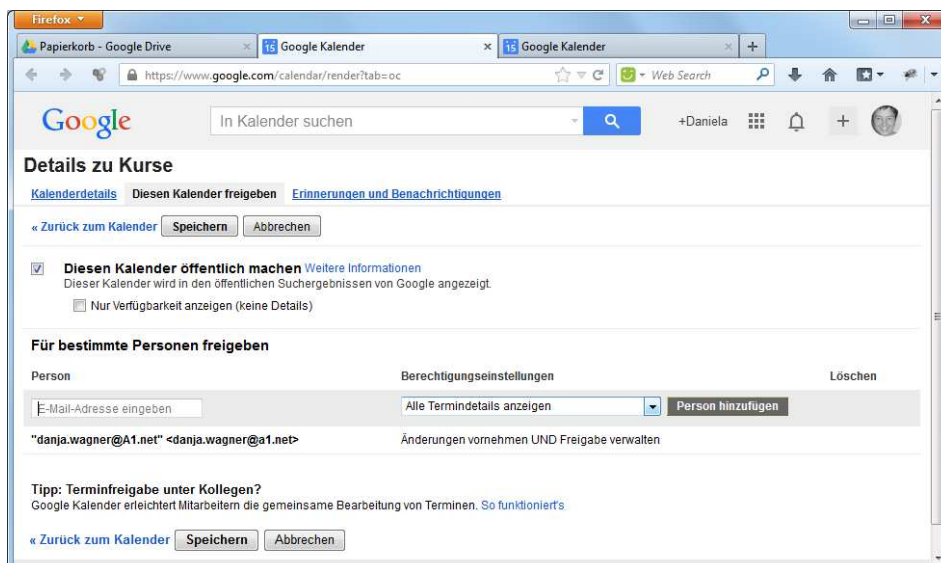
Firefox

Papierkorb - Google Drive

15 Google Kalender

15 Google Kalender

https://www.google.com/calendar/render?tab=oc

Web Search

Google

In Kalender suchen

+Daniela

Details zu Kurse

Kalenderdetails  Diesen Kalender freigeben  Erinnerungen und Benachrichtigungen

« Zurück zum Kalender  Speichern  Abbrechen

Diesen Kalender öffentlich machen Weitere Informationen
Dieser Kalender wird in den öffentlichen Suchergebnissen von Google angezeigt.

Nur Verfügbarkeit anzeigen (keine Details)

Für bestimmte Personen freigeben

| Person | Berechtigungseinstellungen | Löschen |
|---|---|---|
| E-Mail-Adresse eingeben | Alle Termindetails anzeigen  Person hinzufügen | |
| "danja.wagner@A1.net" <danja.wagner@a1.net> | Änderungen vornehmen UND Freigabe verwalten | |

Tipp: Terminfreigabe unter Kollegen?
Google Kalender erleichtert Mitarbeitern die gemeinsame Bearbeitung von Terminen. So funktioniert's

« Zurück zum Kalender  Speichern  Abbrechen